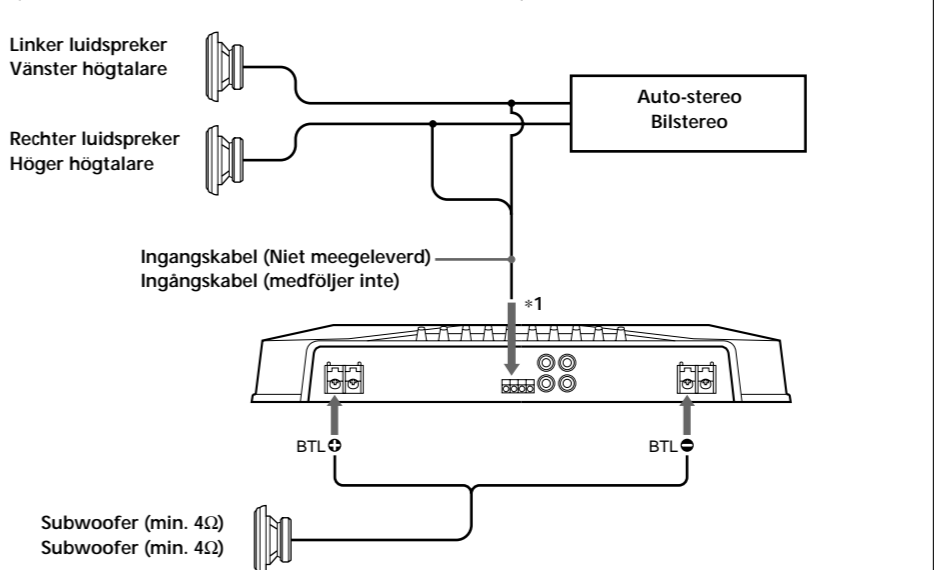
Linker luidspreker
Vänster högtalare

Auto-stereo
Bilstereo

Rechter luidspreker
Höger högtalare

Ingangskabel (Niet meegeleverd)
Ingångskabel (medföljer inte)

∗1

BTL ⊕

BTL ⊖

Subwoofer (min. 4Ω)
Subwoofer (min. 4Ω)